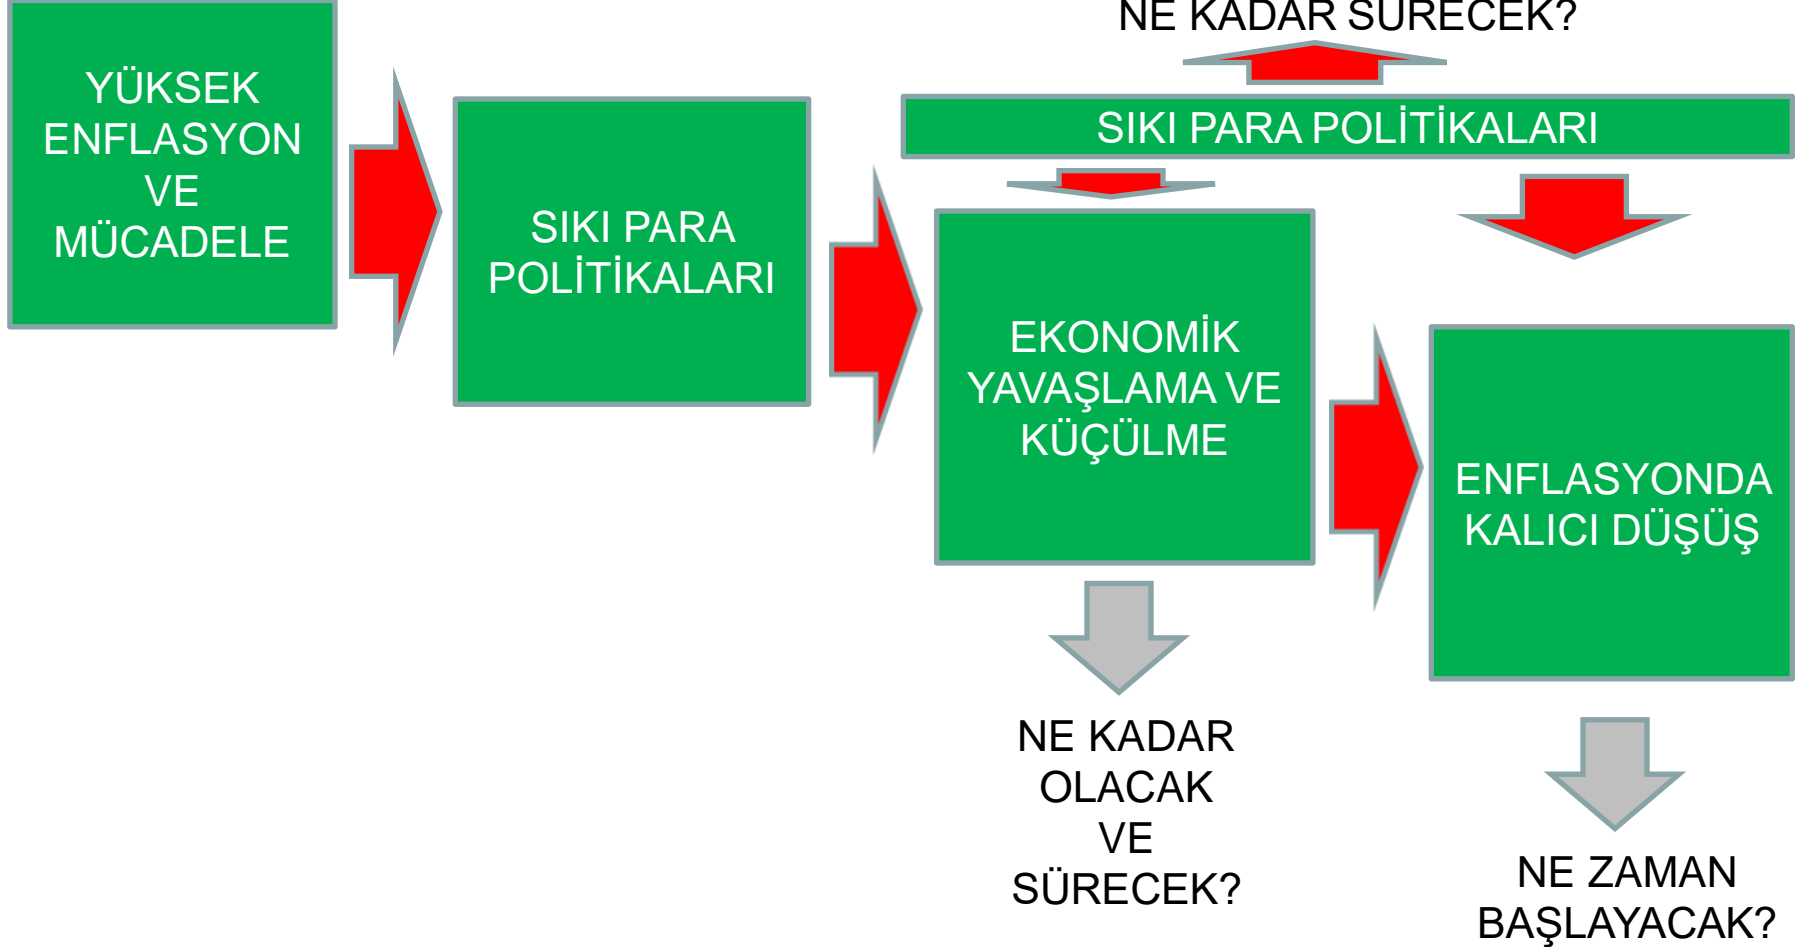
YÜKSEK ENFLASYON VE MÜCADELE

SIKI PARA POLİTİKALARI

NE KADAR SÜRECEK?

SIKI PARA POLİTİKALARI

EKONOMİK YAVAŞLAMA VE KÜÇÜLME

ENFLASYONDA KALICI DÜŞÜŞ

NE KADAR OLACAK VE SÜRECEK?

NE ZAMAN BAŞLAYACAK?